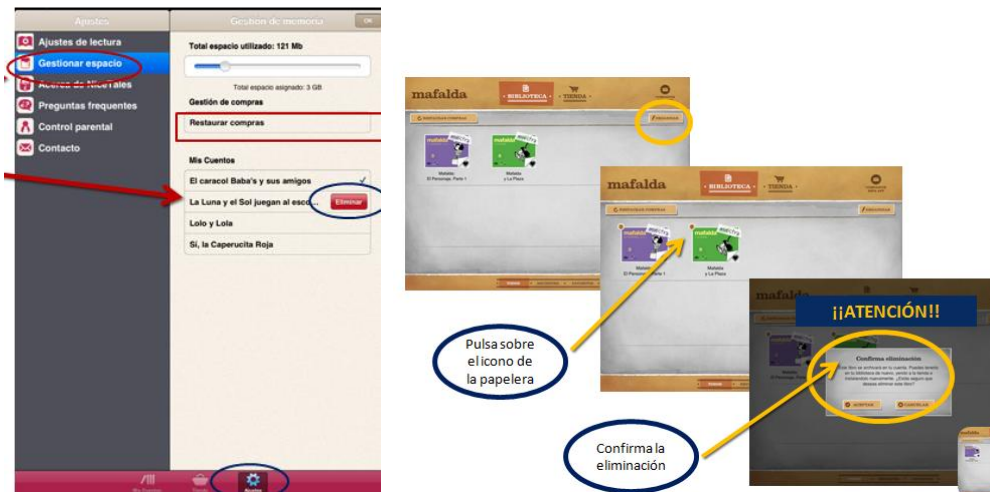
Ajustes

Gestion de memoria

OK

Ajustes de lectura

Gestionar espacio

Acerca de NiceTales

Preguntas frequentes

Control parental

Contacto

Total espacio utilizado: 121 Mb

Total espacio asignado: 3 GB

Gestión de compras

Restaurar compras

Mis Cuentos

El caracol Baba's y sus amigos

La Luna y el Sol juegan al esco...

Eliminar

Lolo y Lola

Sí, la Caperucita Roja

Mis Cuentos

Tienda

Ajustes

mafalda

BIBLIOTECA

TIENDA

Mafalda El Personaje. Parte 1

Mafalda y La Plaza

mafalda

BIBLIOTECA

TIENDA

Mafalda El Personaje. Parte 1

Mafalda y La Plaza

mafalda

¡¡ATENCIÓN!!

Confirma eliminación

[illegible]

ACEPTAR

CANCELAR

Pulsa sobre el icono de la papelera

Confirma la eliminación